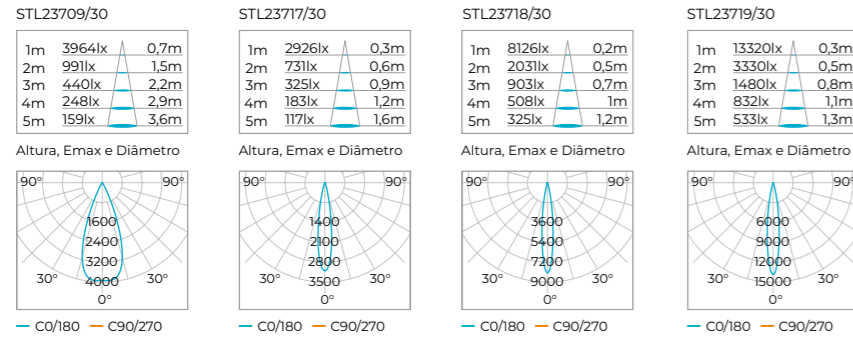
STL23709/30

| | | |
|---|---|---|
| 1m | 3964lx | 0,7m |
| 2m | 991lx | 1,5m |
| 3m | 440lx | 2,2m |
| 4m | 248lx | 2,9m |
| 5m | 159lx | 3,6m |

Altura, Emax e Diâmetro

90° 90° 1600 2400 3200 30° 4000 30° 0°

C0/180 C90/270

STL23717/30

| | | |
|---|---|---|
| 1m | 2926lx | 0,3m |
| 2m | 731lx | 0,6m |
| 3m | 325lx | 0,9m |
| 4m | 183lx | 1,2m |
| 5m | 117lx | 1,6m |

Altura, Emax e Diâmetro

90° 90° 1400 2100 2800 30° 3500 30° 0°

C0/180 C90/270

STL23718/30

| | | |
|---|---|---|
| 1m | 8126lx | 0,2m |
| 2m | 2031lx | 0,5m |
| 3m | 903lx | 0,7m |
| 4m | 508lx | 1m |
| 5m | 325lx | 1,2m |

Altura, Emax e Diâmetro

90° 90° 3600 5400 7200 30° 9000 30° 0°

C0/180 C90/270

STL23719/30

| | | |
|---|---|---|
| 1m | 13320lx | 0,3m |
| 2m | 3330lx | 0,5m |
| 3m | 1480lx | 0,8m |
| 4m | 832lx | 1,1m |
| 5m | 533lx | 1,3m |

Altura, Emax e Diâmetro

90° 90° 6000 9000 12000 30° 15000 30° 0°

C0/180 C90/270